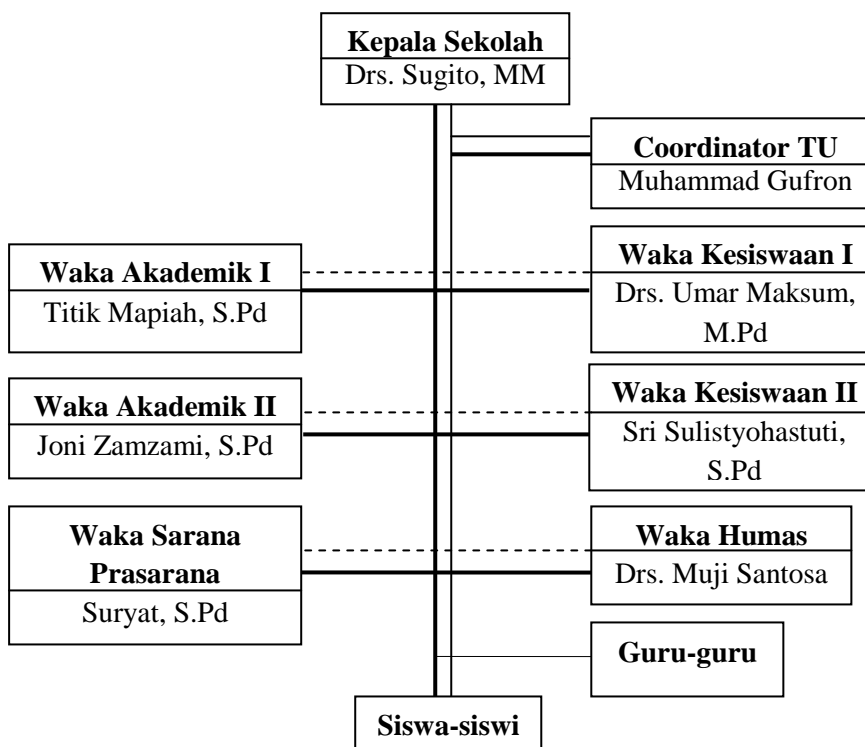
Kepala Sekolah
Drs. Sugito, MM

Coordinator TU
Muhammad Gufron

Waka Akademik I
Titik Mapiah, S.Pd

Waka Kesiswaan I
Drs. Umar Maksum, M.Pd

Waka Akademik II
Joni Zamzami, S.Pd

Waka Kesiswaan II
Sri Sulistyohastuti, S.Pd

Waka Sarana Prasarana
Suryat, S.Pd

Waka Humas
Drs. Muji Santosa

Guru-guru

Siswa-siswi